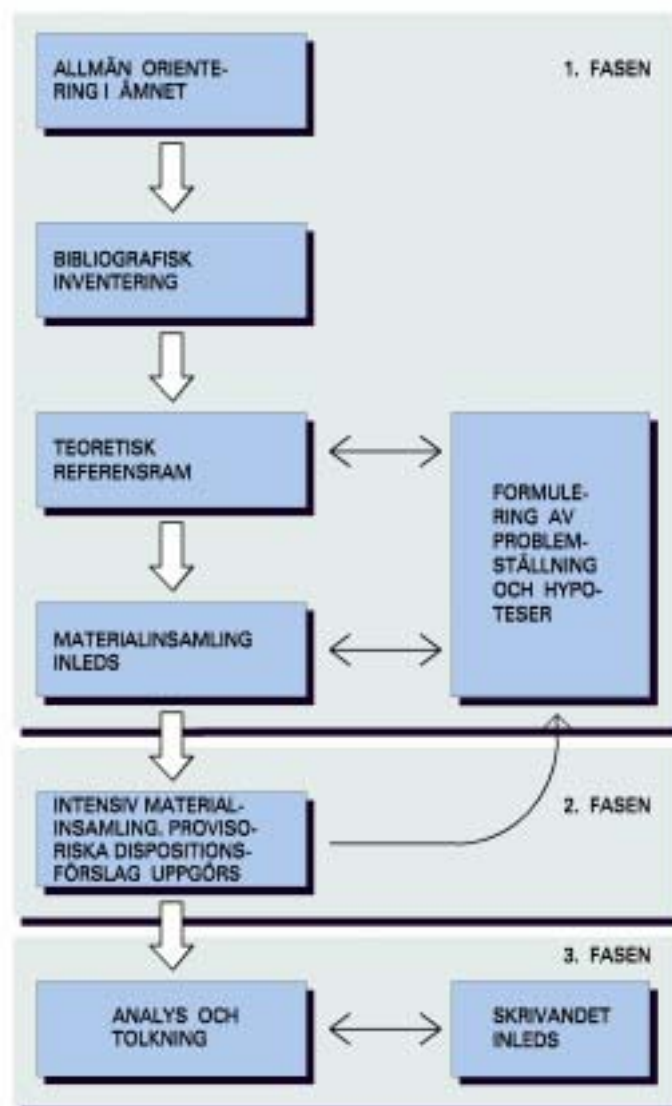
ALLMÄN ORIENTERING I ÄMNET

1. FASEN

BIBLIOGRAFISK INVENTERING

TEORETISK REFERENSRAM

FORMULERING AV PROBLEMSTÄLLNING OCH HYPOTESER

MATERIALINSAMLING INLEDS

INTENSIV MATERIALINSAMLING. PROVISORISKA DISPOSITIONSFÖRSLAG UPPGÖRS

2. FASEN

3. FASEN

ANALYS OCH TOLKNING

SKRIVANDET INLEDS